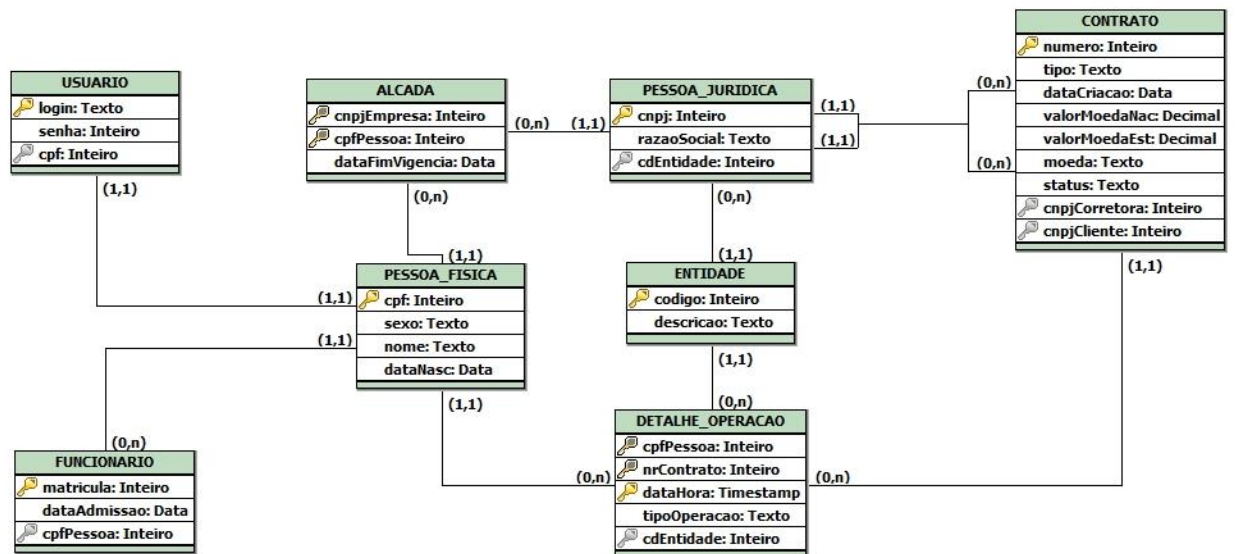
USUARIO
login: Texto
senha: Inteiro
cpf: Inteiro

(1,1)

ALCADA
cnpjEmpresa: Inteiro
cpfPessoa: Inteiro
dataFimVigencia: Data

(0,n)

(0,n)

(1,1)

PESSOA_JURIDICA
cnpj: Inteiro
razaoSocial: Texto
cdEntidade: Inteiro

(1,1)

(1,1)

(0,n)

CONTRATO
numero: Inteiro
tipo: Texto
dataCriacao: Data
valorMoedaNac: Decimal
valorMoedaEst: Decimal
moeda: Texto
status: Texto
cnpjCorretora: Inteiro
cnpjCliente: Inteiro

(0,n)

(0,n)

(1,1)

(1,1)

PESSOA_FISICA
cpf: Inteiro
sexo: Texto
nome: Texto
dataNasc: Data

(1,1)

(1,1)

(1,1)

ENTIDADE
codigo: Inteiro
descricao: Texto

(1,1)

(1,1)

(0,n)

(0,n)

FUNCIONARIO
matricula: Inteiro
dataAdmissao: Data
cpfPessoa: Inteiro

(1,1)

DETALHE_OPERACAO
cpfPessoa: Inteiro
nrContrato: Inteiro
dataHora: Timestamp
tipoOperacao: Texto
cdEntidade: Inteiro

(0,n)

(0,n)